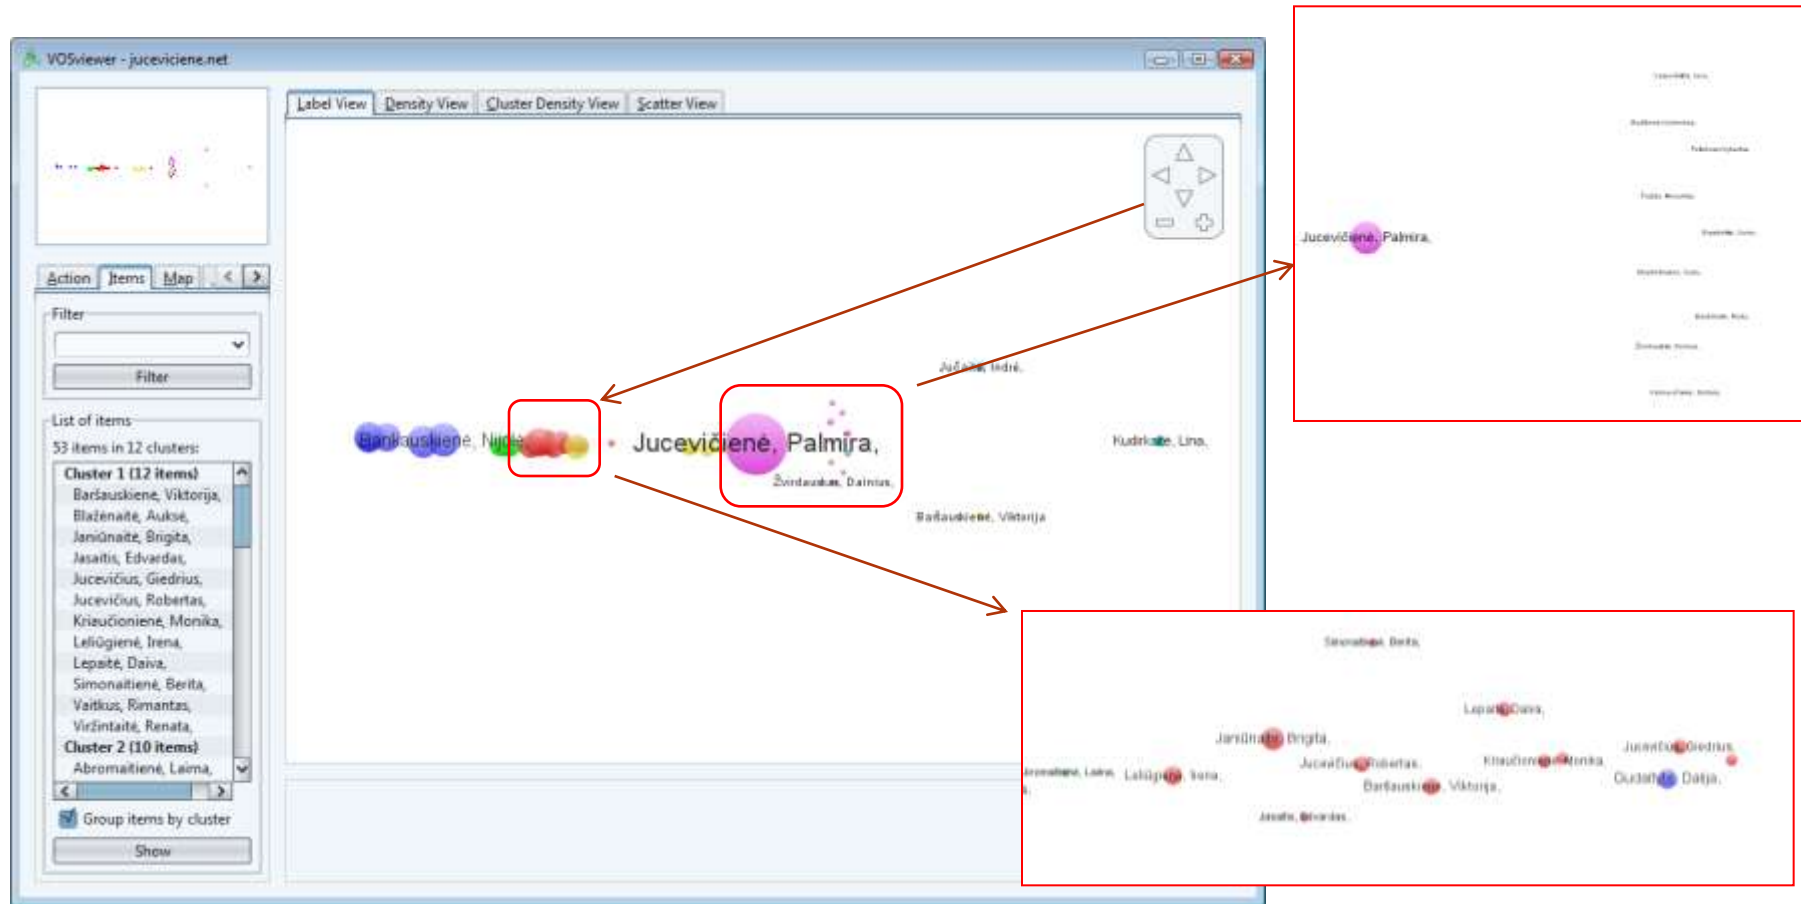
VOSviewer - juceviciene.net

Label View | Density View | Cluster Density View | Scatter View

Action | Items | Map

Filter

Filter

List of items

53 items in 12 clusters:

Cluster 1 (12 items)
Baršauskienė, Viktorija,
Blaženaitė, Aukse,
Janiūnaitė, Brigita,
Jasaitis, Edvardas,
Jucevičius, Giedrius,
Jucevičius, Robertas,
Kriaučionienė, Monika,
Leliūgienė, Irena,
Lepaitė, Daiva,
Simonaitienė, Berita,
Vaitkus, Rimantas,
Viržintaitė, Renata,
Cluster 2 (10 items)
Abromaitienė, Laima,

Group items by cluster

Show

Bankauskienė, Nijolė

Jucevičienė, Palmira,

Žvirdauskas, Dainius,

Jučaitė, Indrė,

Kudirkaitė, Lina,

Baršauskienė, Viktorija

Jucevičienė, Palmira,

Simonaitienė, Berita,

Lepaitė, Daiva,

Janiūnaitė, Brigita,

Jucevičius, Robertas,

Kriaučionienė, Monika,

Jucevičius, Giedrius,

Abromaitienė, Laima,

Leliūgienė, Irena,

Baršauskienė, Viktorija,

Dudaitė, Daiva,

Jasaitis, Edvardas,